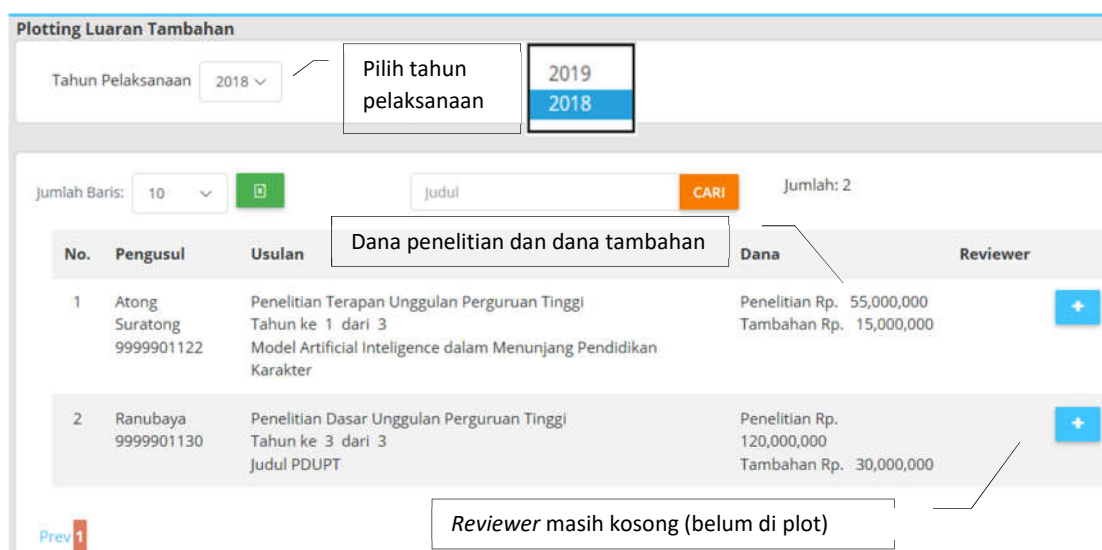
Plotting Luaran Tambahan

Tahun Pelaksanaan 2018

Pilih tahun pelaksanaan

2019
2018

Jumlah Baris: 10

Judul CARI

Jumlah: 2

Dana penelitian dan dana tambahan

| No. | Pengusul | Usulan | Dana | Reviewer |
|---|---|---|---|---|
| 1 | Atong Suratong 9999901122 | Penelitian Terapan Unggulan Perguruan Tinggi Tahun ke 1 dari 3 Model Artificial Inteligence dalam Menunjang Pendidikan Karakter | Penelitian Rp. 55,000,000 Tambahan Rp. 15,000,000 | + |
| 2 | Ranubaya 9999901130 | Penelitian Dasar Unggulan Perguruan Tinggi Tahun ke 3 dari 3 Judul PDUPT | Penelitian Rp. 120,000,000 Tambahan Rp. 30,000,000 | + |

*Reviewer* masih kosong (belum di plot)

Prev 1